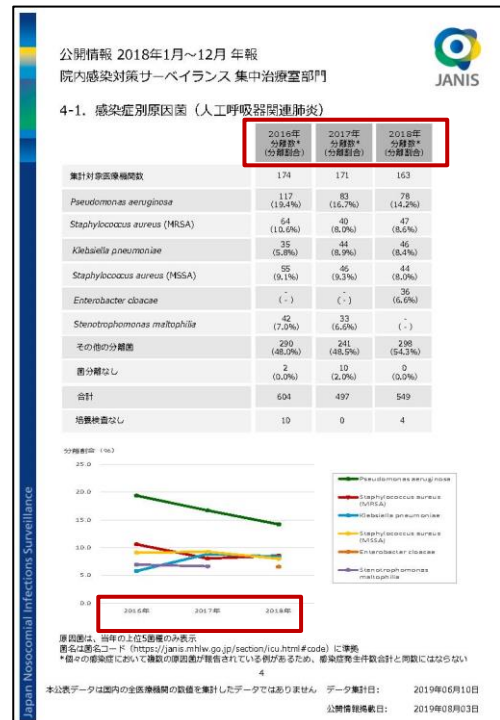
Japan Nosocomial Infections Surveillance

公開情報 2018年1月~12月 年報
院内感染対策サーベイランス 集中治療室部門

JANIS

4-1. 感染症別原因菌（人工呼吸器関連肺炎）

| | 2016年 分離数* (分離割合) | 2017年 分離数* (分離割合) | 2018年 分離数* (分離割合) |
|---|---|---|---|
| 集計対象医療機関数 | 174 | 171 | 163 |
| Pseudomonas aeruginosa | 117 (19.4%) | 83 (16.7%) | 78 (14.2%) |
| Staphylococcus aureus (MRSA) | 64 (10.6%) | 40 (8.0%) | 47 (8.6%) |
| Klebsiella pneumoniae | 35 (5.8%) | 44 (8.9%) | 46 (8.4%) |
| Staphylococcus aureus (MSSA) | 55 (9.1%) | 46 (9.3%) | 44 (8.0%) |
| Enterobacter cloacae | - (-) | - (-) | 36 (6.6%) |
| Stenotrophomonas maltophilia | 42 (7.0%) | 33 (6.6%) | - (-) |
| その他の分離菌 | 290 (48.0%) | 241 (48.5%) | 298 (54.3%) |
| 菌分離なし | 2 (0.0%) | 10 (2.0%) | 0 (0.0%) |
| 合計 | 604 | 497 | 549 |
| 培養検査なし | 10 | 0 | 4 |

分離割合（%）
25.0
20.0
15.0
10.0
5.0
0.0
2016年 2017年 2018年

Pseudomonas aeruginosa
Staphylococcus aureus (MRSA)
Klebsiella pneumoniae
Staphylococcus aureus (MSSA)
Enterobacter cloacae
Stenotrophomonas maltophilia

原因菌は、当年の上位5菌種のみ表示
菌名は菌名コード（https://janis.mhlw.go.jp/section/icu.html#code）に準拠
*個々の感染症において複数の原因菌が報告されている例があるため、感染症発生件数合計と同数にはならない

4

本公表データは国内の全医療機関の数値を集計したデータではありません データ集計日: 2019年06月10日
公開情報掲載日: 2019年08月03日